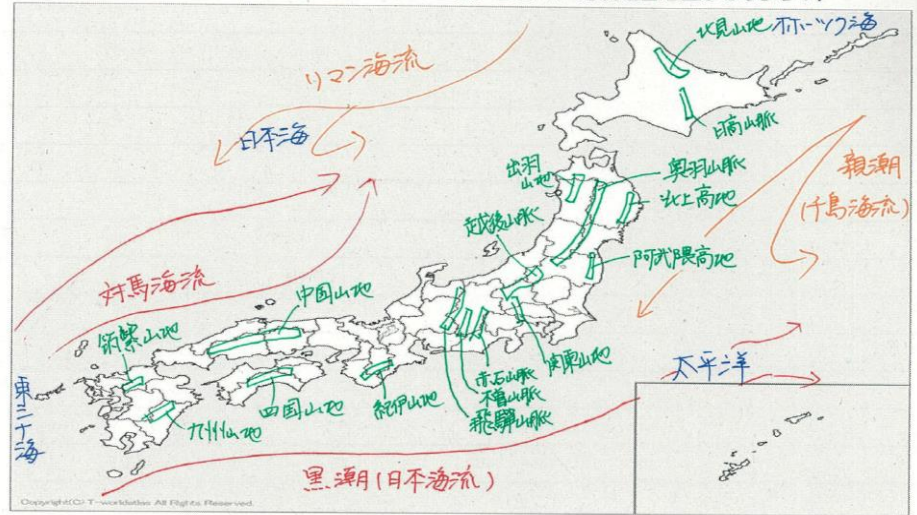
北見山地
オホーツク海
日高山脈
リマン海流
日本海
出羽山地
奥羽山脈
親潮
北上高地
(千島海流)
越後山脈
阿武隈高地
対馬海流
中国山地
筑紫山地
関東山地
赤石山脈
木曽山脈
飛驒山脈
太平洋
東シナ海
四国山地
紀伊山地
九州山地
黒潮(日本海流)
Copyright(C) T-worldatlas All Rights Reserved.